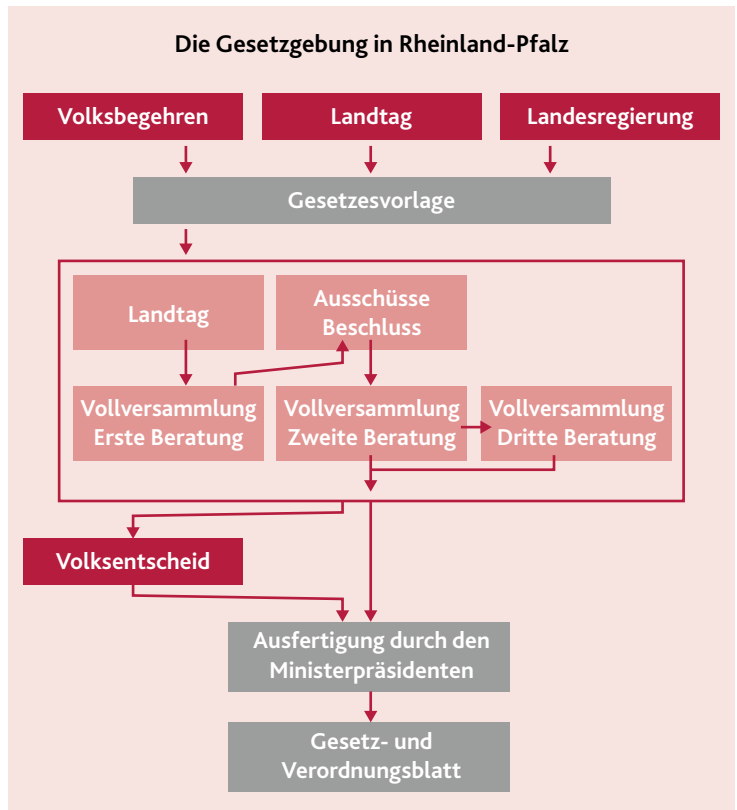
Die Gesetzgebung in Rheinland-Pfalz

Volksbegehren

Landtag

Landesregierung

Gesetzesvorlage

Landtag

Ausschüsse Beschluss

Vollversammlung Erste Beratung

Vollversammlung Zweite Beratung

Vollversammlung Dritte Beratung

Volksentscheid

Ausfertigung durch den Ministerpräsidenten

Gesetz- und Verordnungsblatt